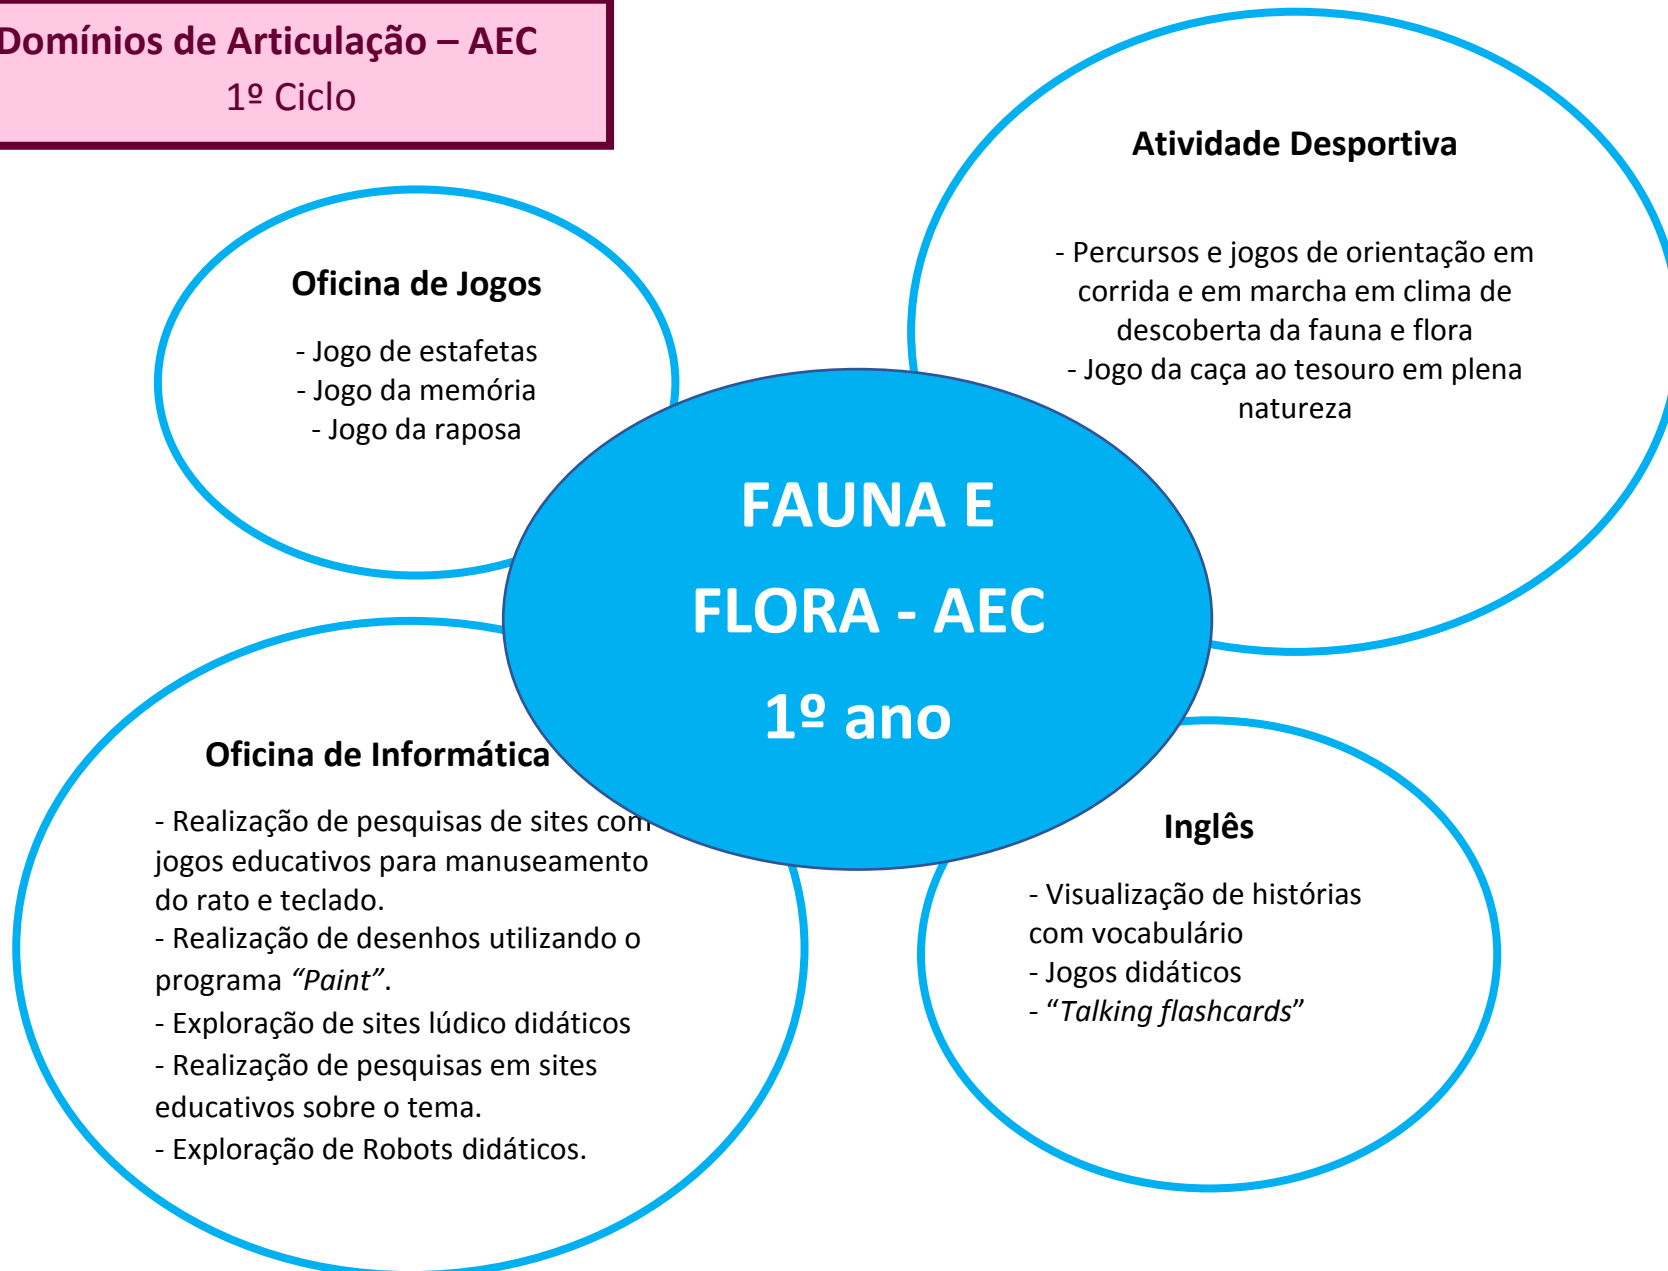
Domínios de Articulação – AEC
1º Ciclo

Oficina de Jogos

- Jogo de estafetas
- Jogo da memória
- Jogo da raposa

Atividade Desportiva

- Percursos e jogos de orientação em corrida e em marcha em clima de descoberta da fauna e flora
- Jogo da caça ao tesouro em plena natureza

FAUNA E FLORA - AEC
1º ano

Oficina de Informática

- Realização de pesquisas de sites com jogos educativos para manuseamento do rato e teclado.
- Realização de desenhos utilizando o programa *"Paint"*.
- Exploração de sites lúdico didáticos
- Realização de pesquisas em sites educativos sobre o tema.
- Exploração de Robots didáticos.

Inglês

- Visualização de histórias com vocabulário
- Jogos didáticos
- "*Talking flashcards*"